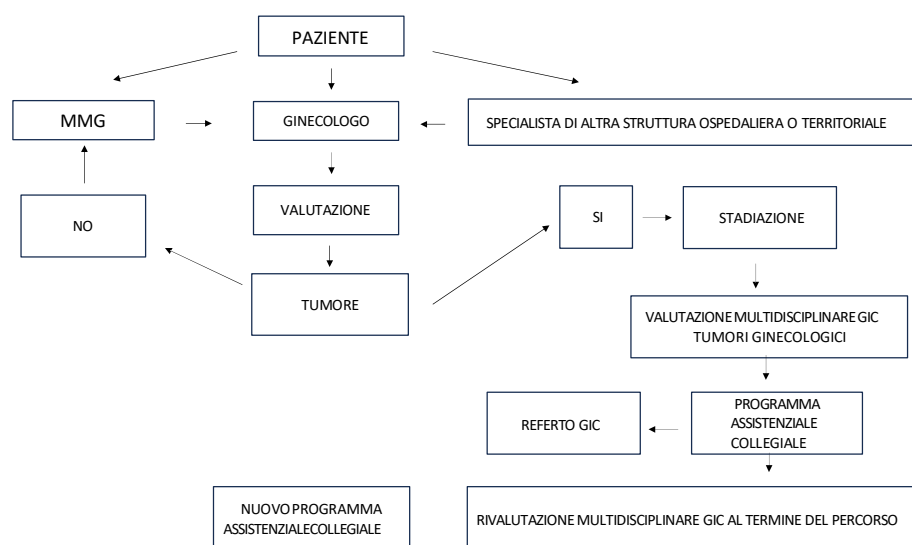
PAZIENTE

MMG

GINECOLOGO

SPECIALISTA DI ALTRA STRUTTURA OSPEDALIERA O TERRITORIALE

NO

VALUTAZIONE

SI

STADIAZIONE

TUMORE

VALUTAZIONE MULTIDISCIPLINARE GIC TUMORI GINECOLOGICI

REFERTO GIC

PROGRAMMA ASSISTENZIALE COLLEGIALE

NUOVO PROGRAMMA ASSISTENZIALECOLLEGIALE

RIVALUTAZIONE MULTIDISCIPLINARE GIC AL TERMINE DEL PERCORSO